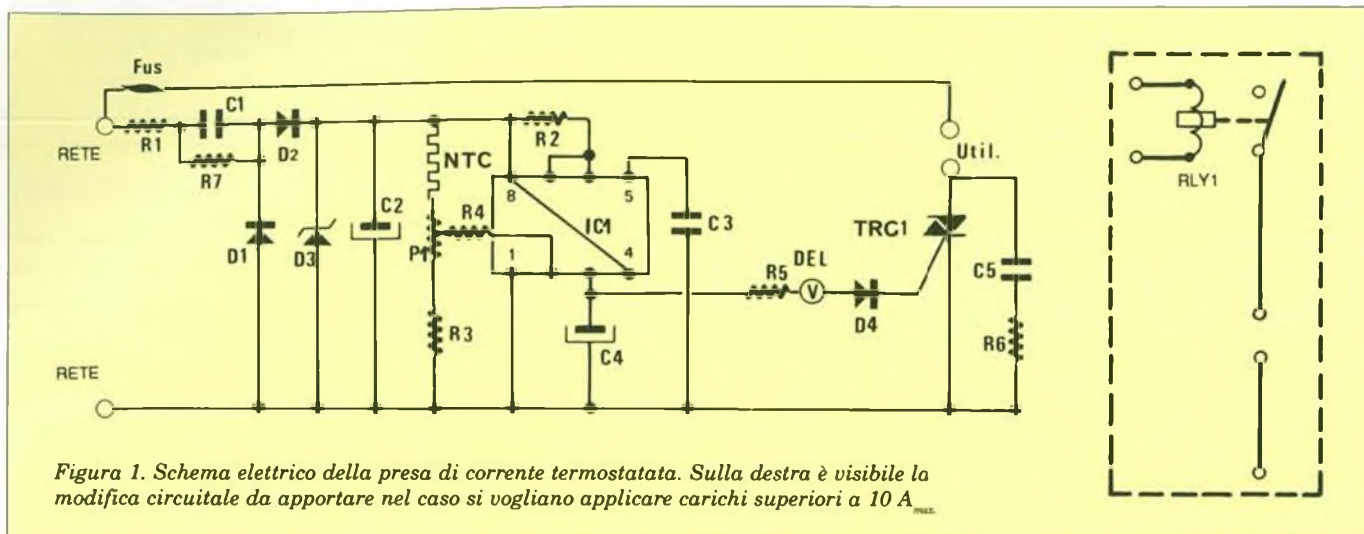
Fus
C1
RETE
R1
R7
D2
D1
D3
C2
NTC
P1
R3
R4
R2
8
5
1
4
IC1
C3
C4
R5
DEL
V
D4
TRC1
Util.
C5
R6
RETE
RLY1

Figura 1. Schema elettrico della presa di corrente termostatata. Sulla destra è visibile la modifica circuitale da apportare nel caso si vogliano applicare carichi superiori a 10 $A_{max}$.